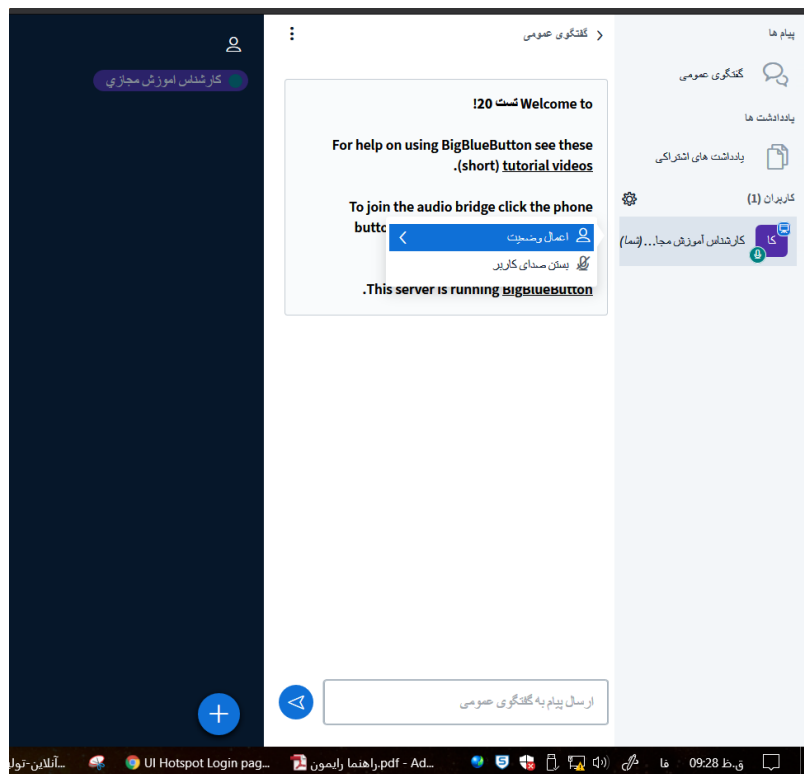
پیام ها

گفتگوی عمومی

یادداشت ها

یادداشت های اشتراکی

کاربران (1)

کا
کارشناس آموزش مجا... (شما)

گفتگوی عمومی

!Welcome to تست 20

For help on using BigBlueButton see these (short) tutorial videos.

To join the audio bridge click the phone butto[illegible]

اعمال وضعیت

بستن صدای کاربر

.This server is running BigBlueButton

ارسال پیام به گفتگوی عمومی

کارشناس اموزش مجازي

آنلاین-تول...
UI Hotspot Login pag...
راهنما رایمون.pdf - Ad...
فا
ق.ظ 09:28